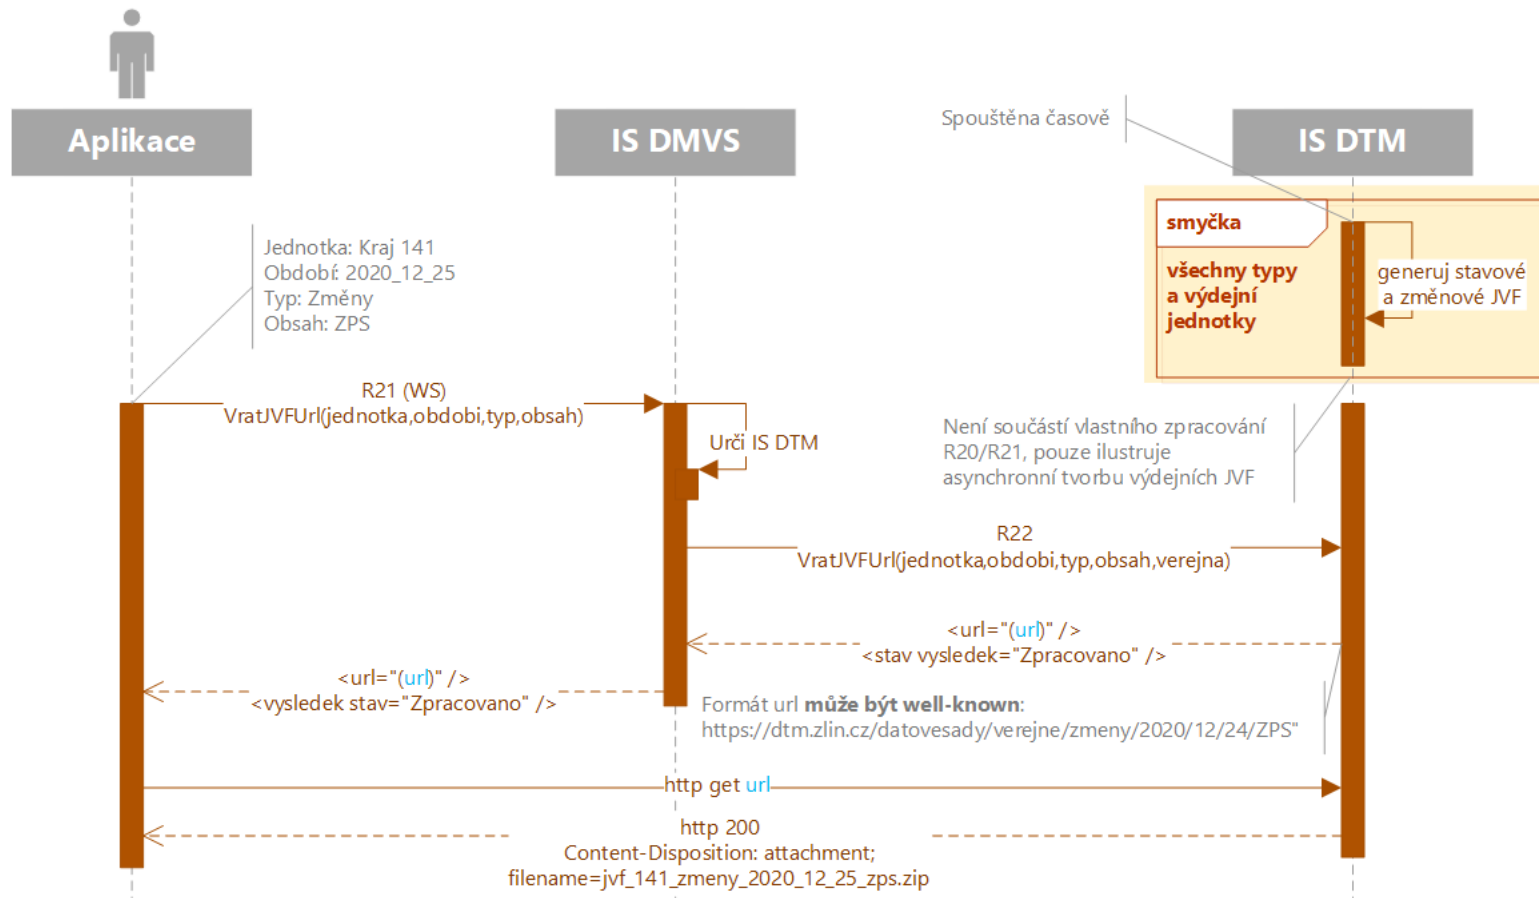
Aplikace

IS DMVS

Spouštěna časově

IS DTM

smyčka

všechny typy a výdejní jednotky

generuj stavové a změnové JVF

Jednotka: Kraj 141
Období: 2020_12_25
Typ: Změny
Obsah: ZPS

R21 (WS)
VratJVFUrl(jednotka,obdobi,typ,obsah)

Urči IS DTM

Není součástí vlastního zpracování R20/R21, pouze ilustruje asynchronní tvorbu výdejních JVF

R22
VratJVFUrl(jednotka,obdobi,typ,obsah,verejna)

<url="(url)" />
<stav vysledek="Zpracovano" />

<url="(url)" />
<vysledek stav="Zpracovano" />

Formát url **může být well-known**:
https://dtm.zlin.cz/datovesady/verejne/zmeny/2020/12/24/ZPS"

http get url

http 200
Content-Disposition: attachment;
filename=jvf_141_zmeny_2020_12_25_zps.zip